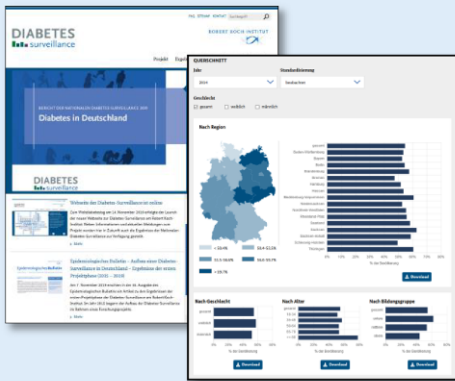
DIABETES
surveillance

ROBERT KOCH INSTITUT

Projekt

BERICHT DER NATIONALEN DIABETES-SURVEILLANCE 2019

Diabetes in Deutschland

DIABETES
surveillance

Website der Diabetes-Surveillance ist online

Epidemiologisches Bulletin – Aufbau einer Diabetes-Surveillance in Deutschland – Ergebnisse der ersten Projektphase (2015 – 2019)

» Mehr

» Mehr

QUERSCHNITT

Jahr

Standardisierung

Geschlecht

gesamt

weiblich

männlich

Nach Region

Download

Nach Geschlecht

Nach Alter

Nach Bildungsgruppe

Download

Download

Download